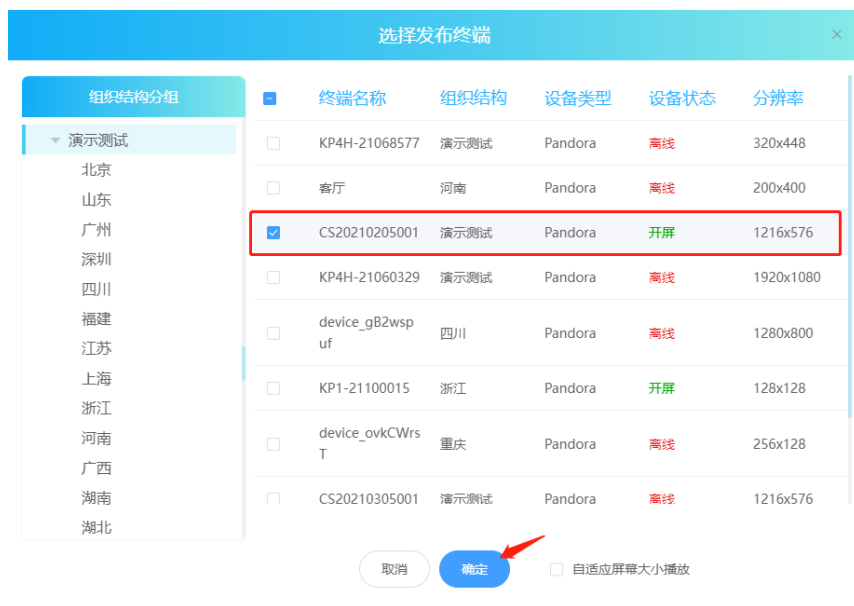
选择发布终端

组织结构分组

演示测试
北京
山东
广州
深圳
四川
福建
江苏
上海
浙江
河南
广西
湖南
湖北

| 终端名称 | 组织结构 | 设备类型 | 设备状态 | 分辨率 |
|---|---|---|---|---|
| KP4H-21068577 | 演示测试 | Pandora | 离线 | 320x448 |
| 客厅 | 河南 | Pandora | 离线 | 200x400 |
| CS20210205001 | 演示测试 | Pandora | 开屏 | 1216x576 |
| KP4H-21060329 | 演示测试 | Pandora | 离线 | 1920x1080 |
| device_gB2wspuf | 四川 | Pandora | 离线 | 1280x800 |
| KP1-21100015 | 浙江 | Pandora | 开屏 | 128x128 |
| device_ovkCWrsT | 重庆 | Pandora | 离线 | 256x128 |
| CS20210305001 | 演示测试 | Pandora | 离线 | 1216x576 |

取消
确定
自适应屏幕大小播放